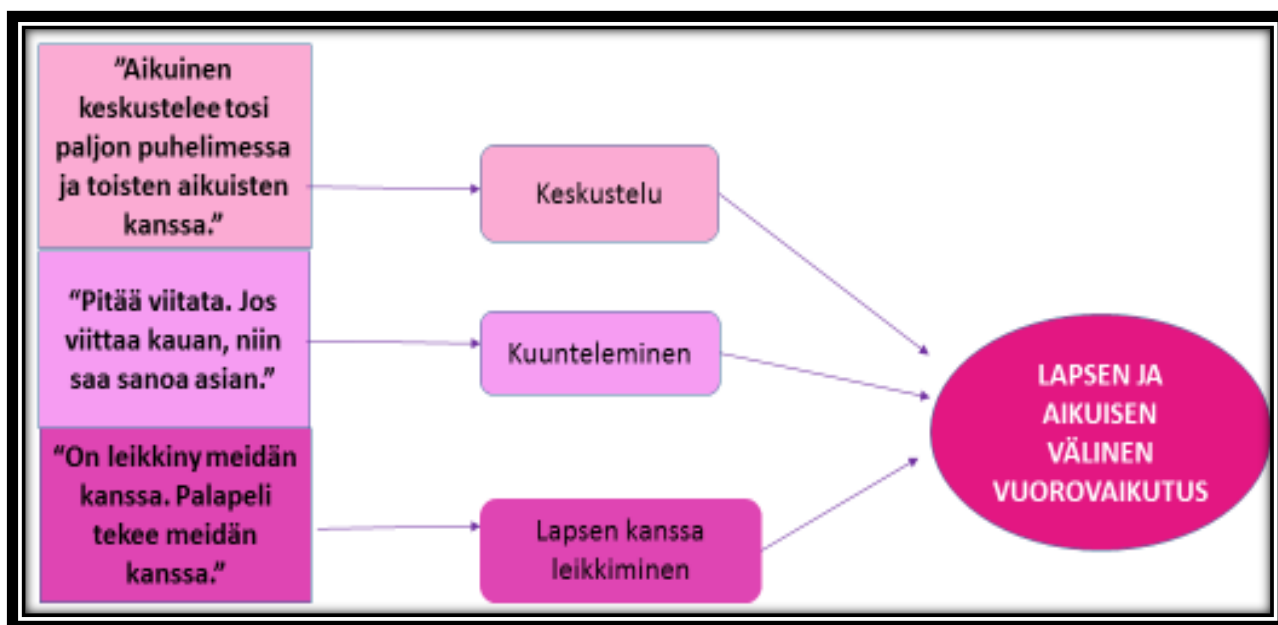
"Aikuinen keskustelee tosi paljon puhelimessa ja toisten aikuisten kanssa."

Keskustelu

"Pitää viitata. Jos viittaa kauan, niin saa sanoa asian."

Kuunteleminen

"On leikkiny meidän kanssa. Palapeli tekee meidän kanssa."

Lapsen kanssa leikkiminen

LAPSEN JA AIKUISEN VÄLINEN VUOROVAIKUTUS